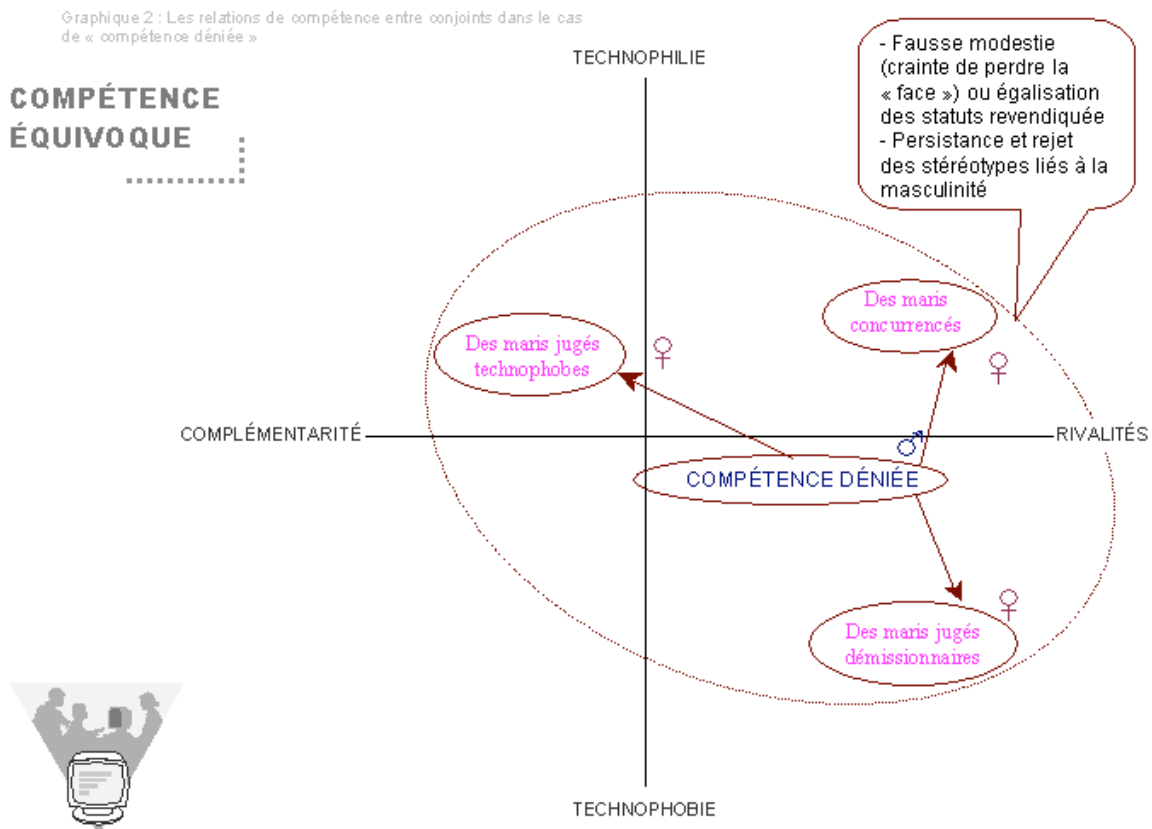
Graphique 2 : Les relations de compétence entre conjoints dans le cas de « compétence déniée »

COMPÉTENCE ÉQUIVOQUE

TECHNOPHILIE

- Fausse modestie (crainte de perdre la « face ») ou égalisation des statuts revendiquée
- Persistance et rejet des stéréotypes liés à la masculinité

Des maris concurrencés

Des maris jugés technophobes

♀

♀

COMPLÉMENTARITÉ

♂

RIVALITÉS

COMPÉTENCE DÉNIÉE

♀

Des maris jugés démissionnaires

TECHNOPHOBIE